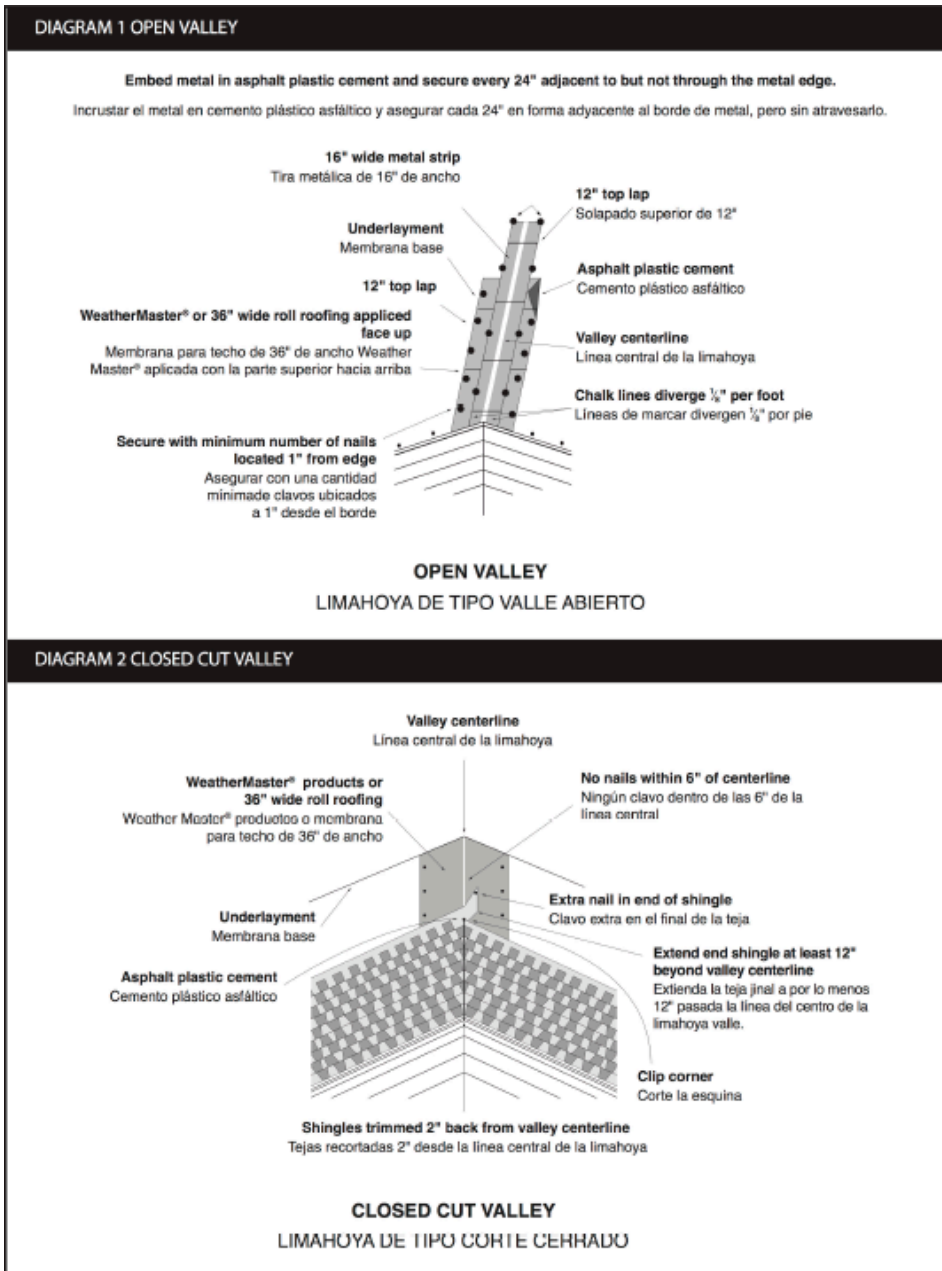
DIAGRAM 1 OPEN VALLEY

Embed metal in asphalt plastic cement and secure every 24" adjacent to but not through the metal edge.

Incrustar el metal en cemento plástico asfáltico y asegurar cada 24" en forma adyacente al borde de metal, pero sin atravesarlo.

16" wide metal strip
Tira metálica de 16" de ancho

12" top lap
Solapado superior de 12"

Underlayment
Membrana base

12" top lap

Asphalt plastic cement
Cemento plástico asfáltico

WeatherMaster® or 36" wide roll roofing appliced face up
Membrana para techo de 36" de ancho Weather Master® aplicada con la parte superior hacia arriba

Valley centerline
Línea central de la limahoya

Chalk lines diverge $\frac{1}{8}$" per foot
Líneas de marcar divergen $\frac{1}{8}$" por pie

Secure with minimum number of nails located 1" from edge
Asegurar con una cantidad mínimade clavos ubicados a 1" desde el borde

OPEN VALLEY
LIMAHOYA DE TIPO VALLE ABIERTO

DIAGRAM 2 CLOSED CUT VALLEY

Valley centerline
Línea central de la limahoya

WeatherMaster® products or 36" wide roll roofing
Weather Master® productos o membrana para techo de 36" de ancho

No nails within 6" of centerline
Ningún clavo dentro de las 6" de la línea central

Extra nail in end of shingle
Clavo extra en el final de la teja

Underlayment
Membrana base

Extend end shingle at least 12" beyond valley centerline
Extienda la teja jinal a por lo menos 12" pasada la línea del centro de la limahoya valle.

Asphalt plastic cement
Cemento plástico asfáltico

Clip corner
Corte la esquina

Shingles trimmed 2" back from valley centerline
Tejas recortadas 2" desde la línea central de la limahoya

CLOSED CUT VALLEY
LIMAHOYA DE TIPO CORTE CERRADO